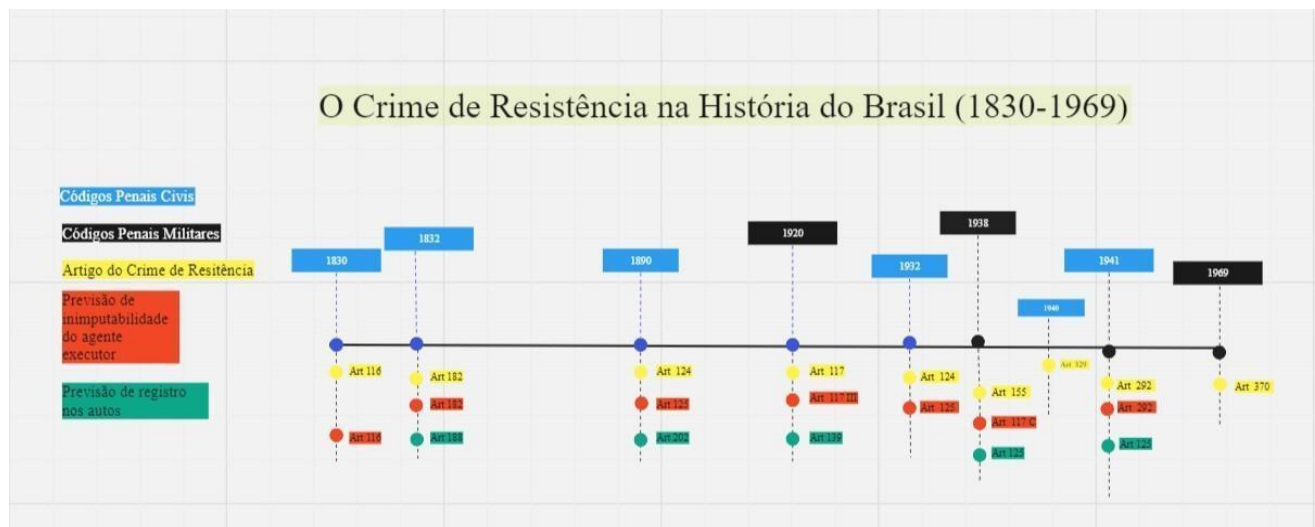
O Crime de Resistência na História do Brasil (1830-1969)

Códigos Penais Civis

Códigos Penais Militares

Artigo do Crime de Resitência

Previsão de inimputabilidade do agente executor

Previsão de registro nos autos

1830
Art 116
Art 116

1832
Art 182
Art 182
Art 188

1890
Art 124
Art 125
Art 202

1920
Art 117
Art 117 III
Art 139

1932
Art 124
Art 125

1938
Art 155
Art 117 C
Art 125

1940
Art 329

1941
Art 292
Art 292
Art 125

1969
Art 370